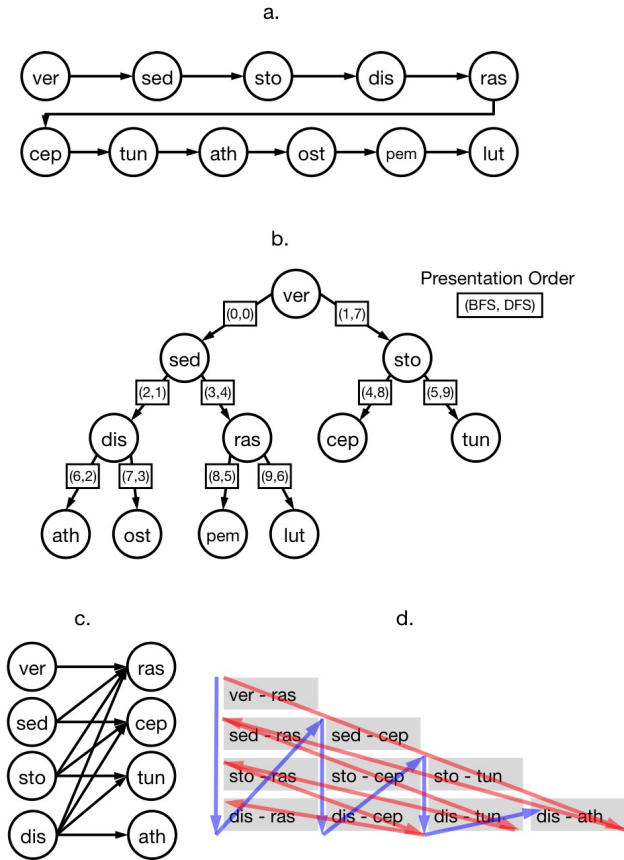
a.

ver sed sto dis ras

cep tun ath ost pem lut

b.

Presentation Order

(BFS, DFS)

ver

(0,0) (1,7)

sed sto

(2,1) (3,4) (4,8) (5,9)

dis ras cep tun

(6,2) (7,3) (8,5) (9,6)

ath ost pem lut

c.

ver ras
sed cep
sto tun
dis ath

d.

ver - ras

sed - ras sed - cep

sto - ras sto - cep sto - tun

dis - ras dis - cep dis - tun dis - ath